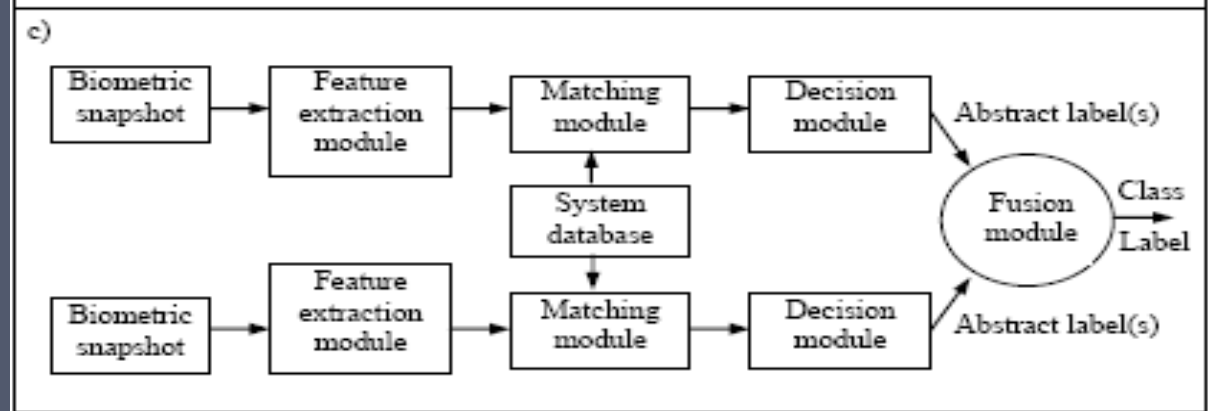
c)

Biometric snapshot

Feature extraction module

Matching module

Decision module

Abstract label(s)

System database

Fusion module

Class Label

Biometric snapshot

Feature extraction module

Matching module

Decision module

Abstract label(s)